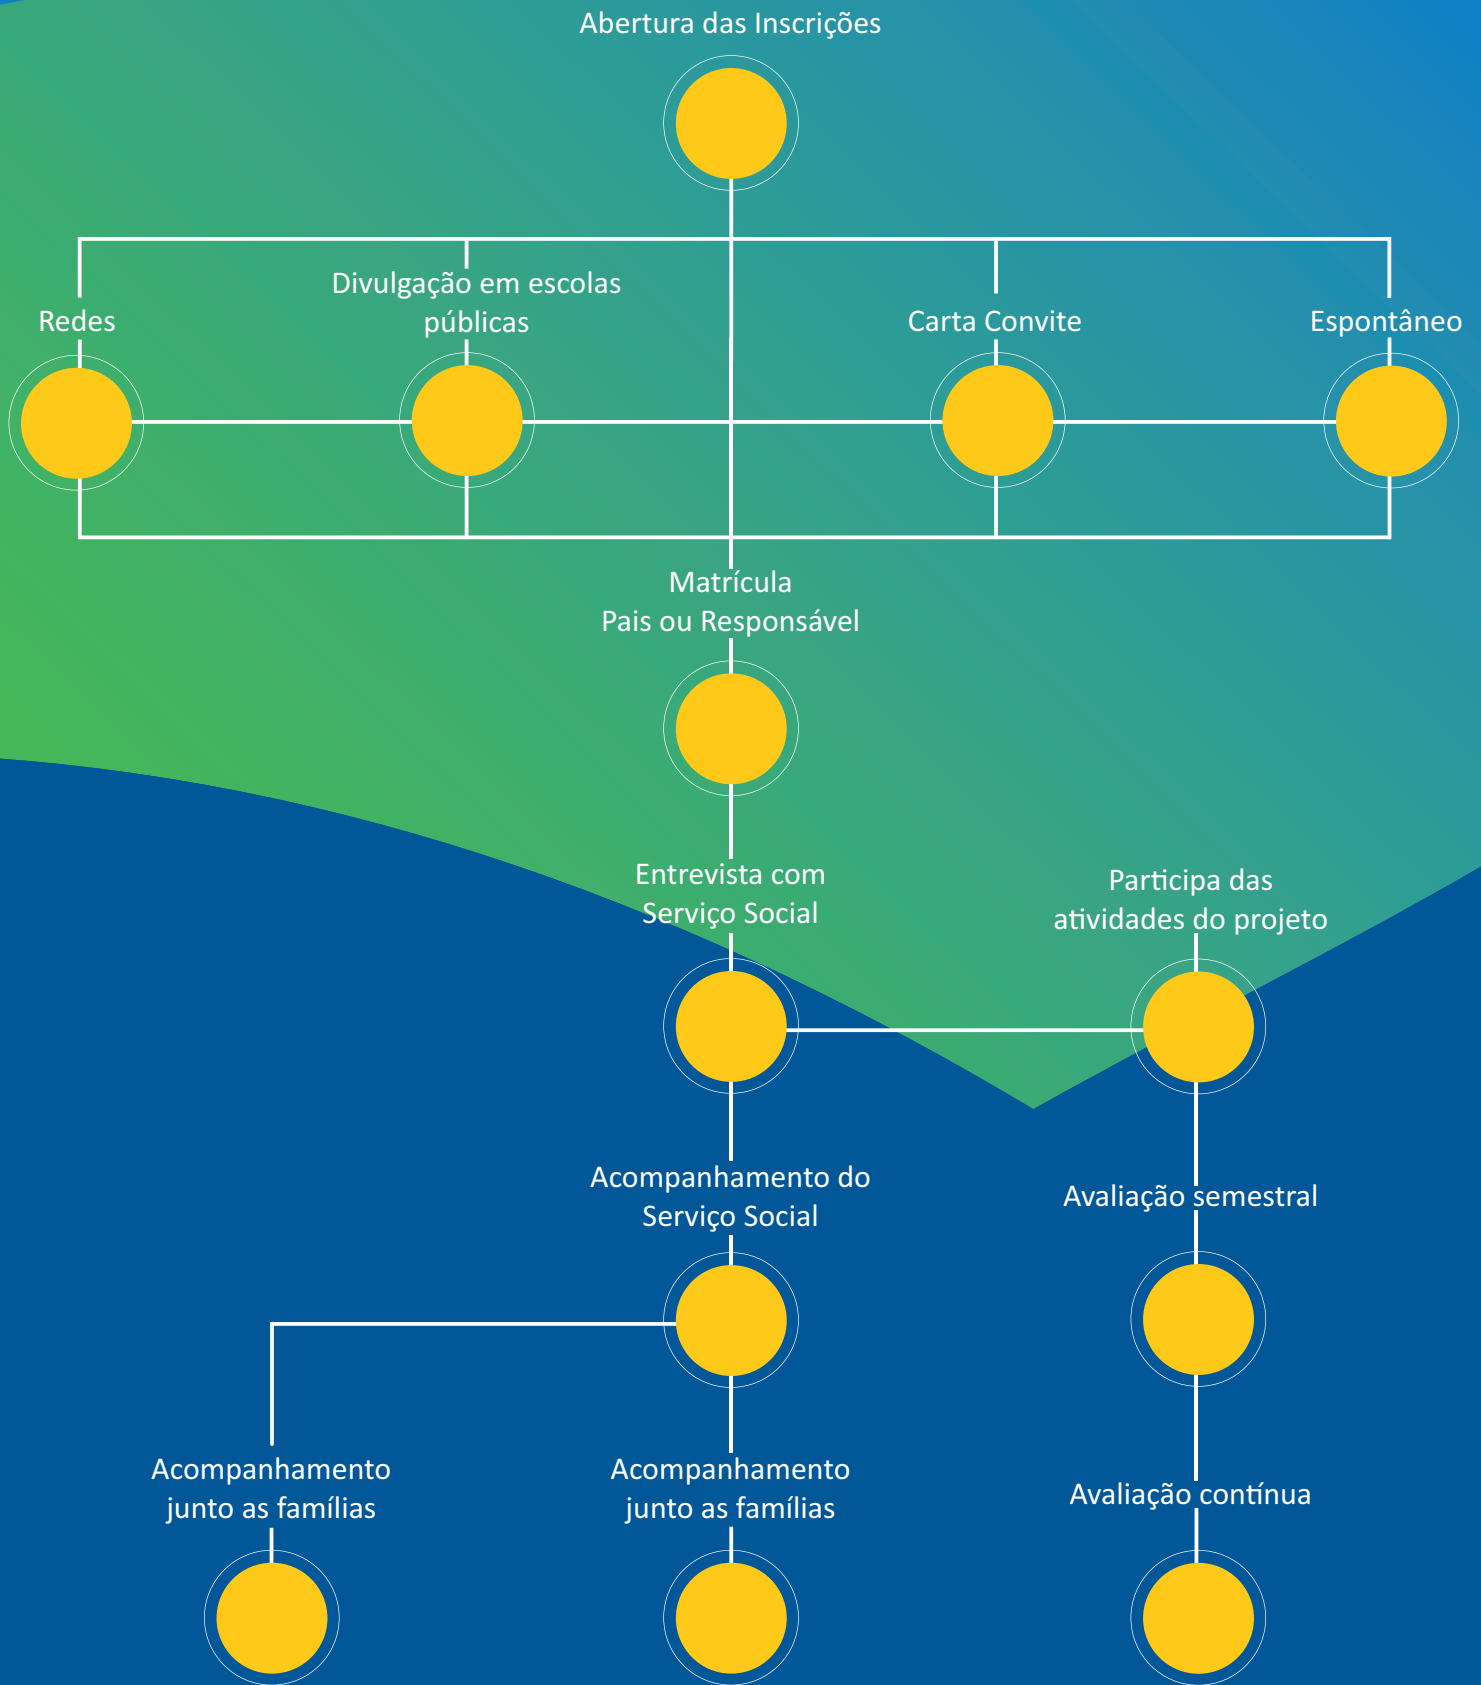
Abertura das Inscrições

Redes

Divulgação em escolas públicas

Carta Convite

Espontâneo

Matrícula
Pais ou Responsável

Entrevista com Serviço Social

Participa das atividades do projeto

Acompanhamento do Serviço Social

Avaliação semestral

Acompanhamento junto as famílias

Acompanhamento junto as famílias

Avaliação contínua